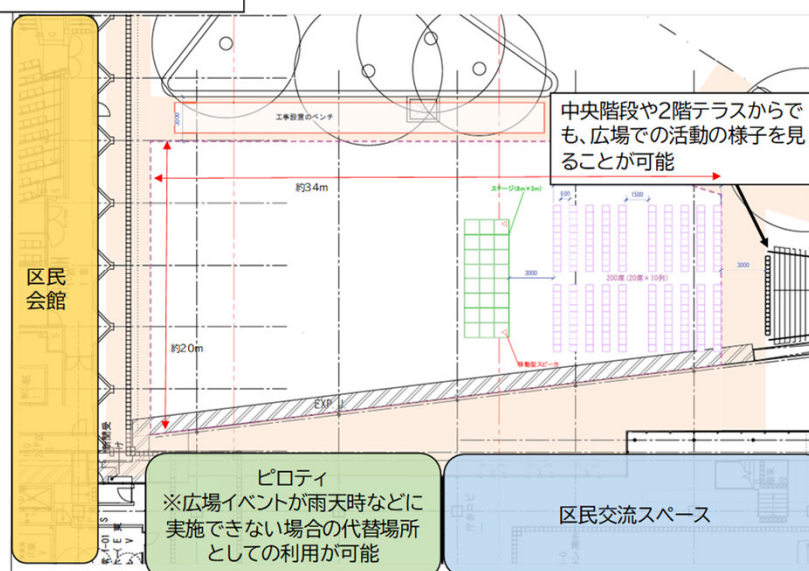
区民会館

工事設置のベンチ

中央階段や2階テラスからでも、広場での活動の様子を見ることが可能

約34m

約20m

ステージ(6m×3m)

500

1500

3000

200席(20席×10列)

3000

移動型スピーカ

EXP.J

ピロティ
※広場イベントが雨天時などに実施できない場合の代替場所としての利用が可能

区民交流スペース